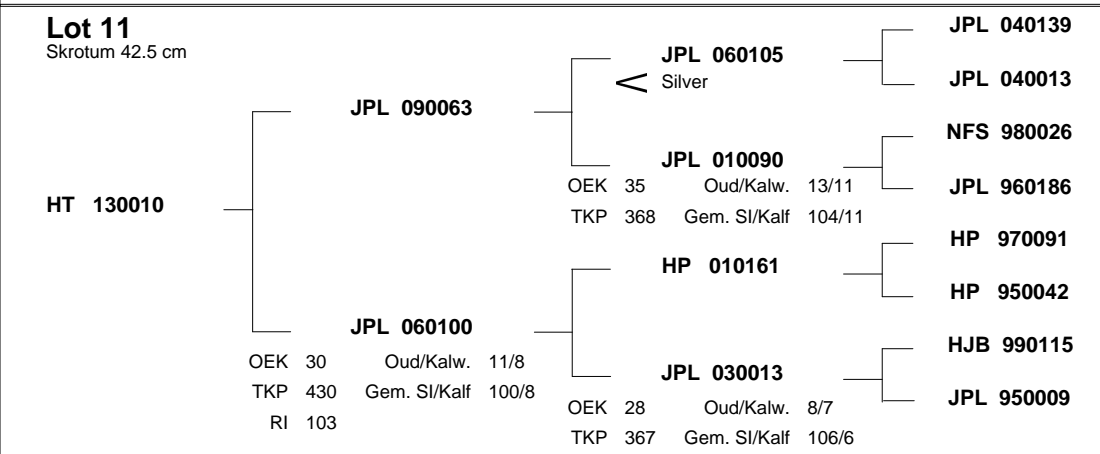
**Lot 11**
Skrotum 42.5 cm

HT 130010

JPL 090063

JPL 060100
OEK 30 Oud/Kalw. 11/8
TKP 430 Gem. Sl/Kalf 100/8
RI 103

JPL 060105
Silver

JPL 010090
OEK 35 Oud/Kalw. 13/11
TKP 368 Gem. Sl/Kalf 104/11

HP 010161

JPL 030013
OEK 28 Oud/Kalw. 8/7
TKP 367 Gem. Sl/Kalf 106/6

JPL 040139

JPL 040013

NFS 980026

JPL 960186

HP 970091

HP 950042

HJB 990115

JPL 950009